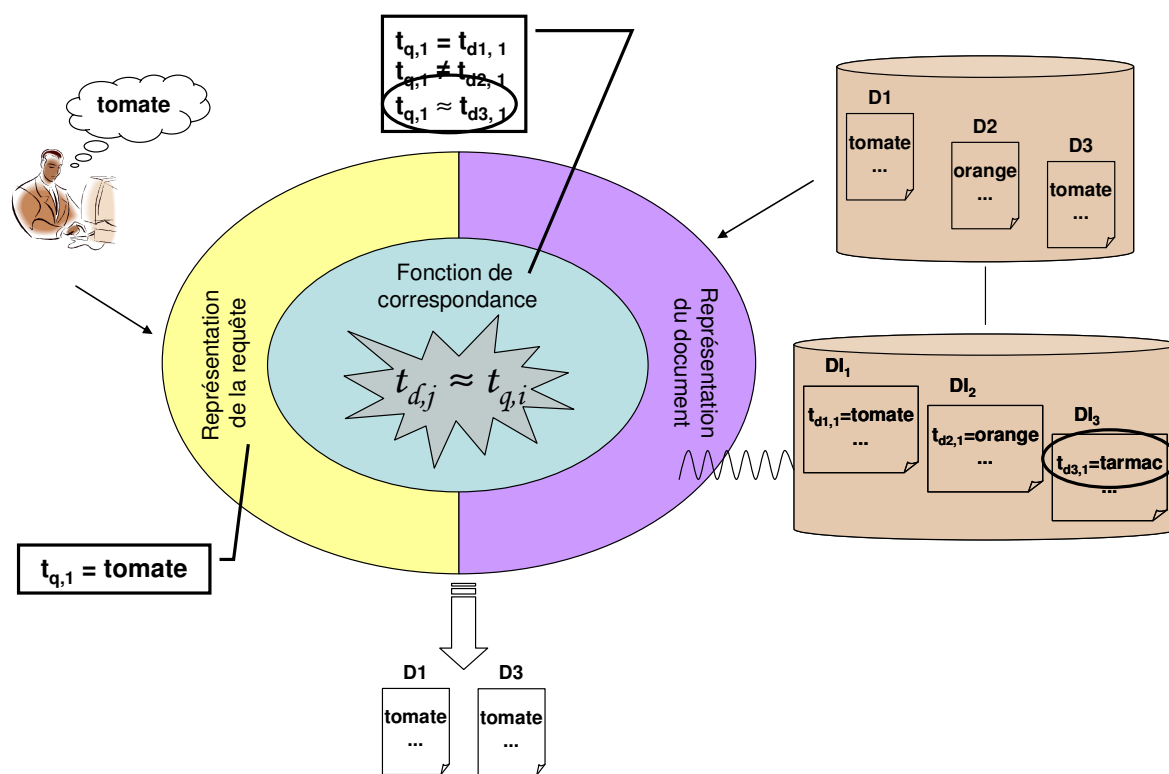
$t_{q,1} = t_{d1,1}$
$t_{q,1} \neq t_{d2,1}$
$t_{q,1} \approx t_{d3,1}$

tomate

D1
tomate
...

D2
orange
...

D3
tomate
...

Fonction de correspondance

$t_{d,j} \approx t_{q,i}$

Représentation de la requête

Représentation du document

$DI_1$
$t_{d1,1}$=tomate
...

$DI_2$
$t_{d2,1}$=orange
...

$DI_3$
$t_{d3,1}$=tarmac
...

$t_{q,1}$ = tomate

D1
tomate
...

D3
tomate
...